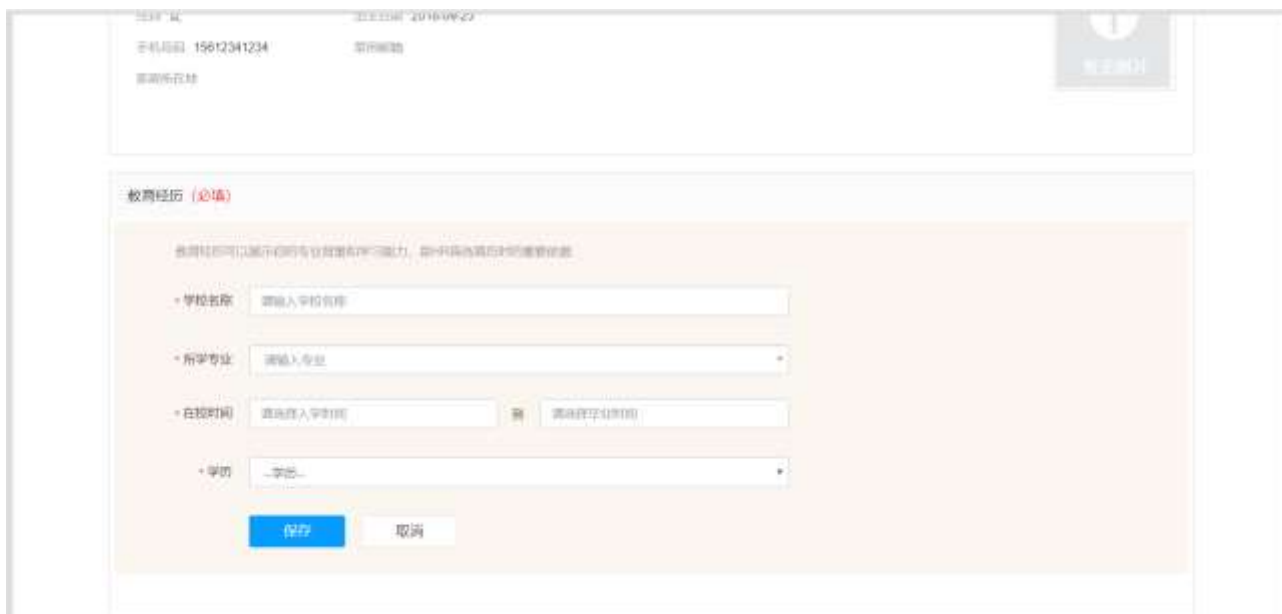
性别 女　　出生日期 2016-09-23

手机号码 15612341234　　邮箱邮箱

家庭所在地

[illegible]

教育经历（必填）

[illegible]

* 学校名称　请输入学校名称

* 所学专业　请输入专业

* 在校时间　请选择入学时间　至　请选择毕业时间

* 学历　--学历--

保存　取消